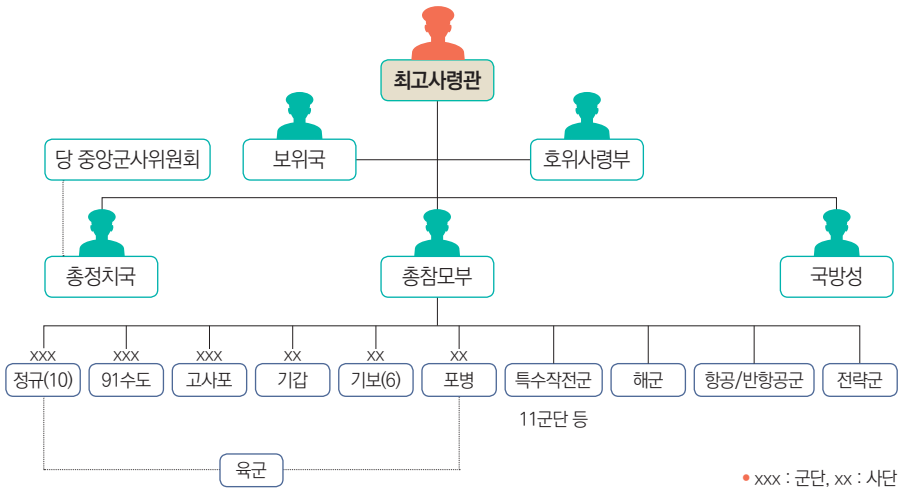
최고사령관

보위국

호위사령부

당 중앙군사위원회

총정치국

총참모부

국방성

XXX
정규(10)

XXX
91수도

XXX
고사포

XX
기갑

XX
기보(6)

XX
포병

특수작전군

11군단 등

해군

항공/반항공군

전략군

육군

• XXX : 군단, XX : 사단